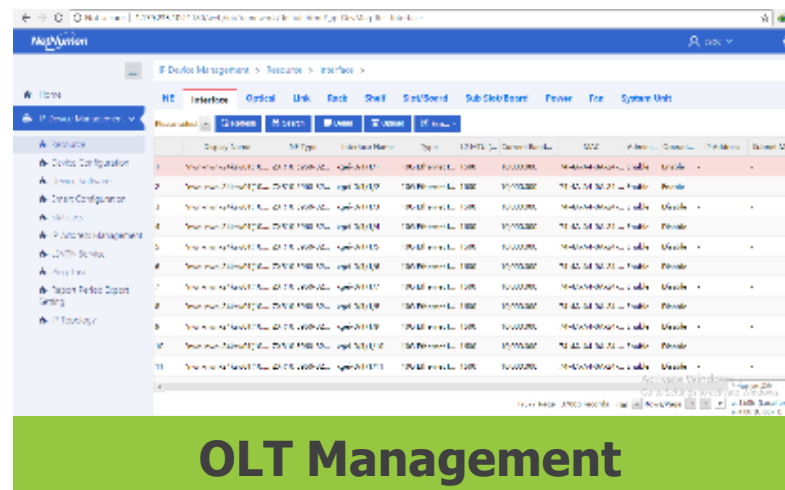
NetMonitor

Home

IP Device Management

Resource

Device Configuration

IP Device Management > Resource > Interface >

NE Interface Optical Link Rack Shelf Slot/Board Sub Slot/Board Power Fan System Unit

Display Name | NE Type | Interface Name | Type | Current Bandwidth | MAC | Admin Status

1 | | | | | 10,000,000 | | Enable
2 | | | | | 10,000,000 | | Enable
3 | | | | | 10,000,000 | | Enable
4 | | | | | 10,000,000 | | Enable
5 | | | | | 10,000,000 | | Enable
6 | | | | | 10,000,000 | | Enable
7 | | | | | 10,000,000 | | Enable
8 | | | | | 10,000,000 | | Enable
9 | | | | | 10,000,000 | | Enable
10 | | | | | 10,000,000 | | Enable
11 | | | | | 10,000,000 | | Enable

Activate Windows

OLT Management